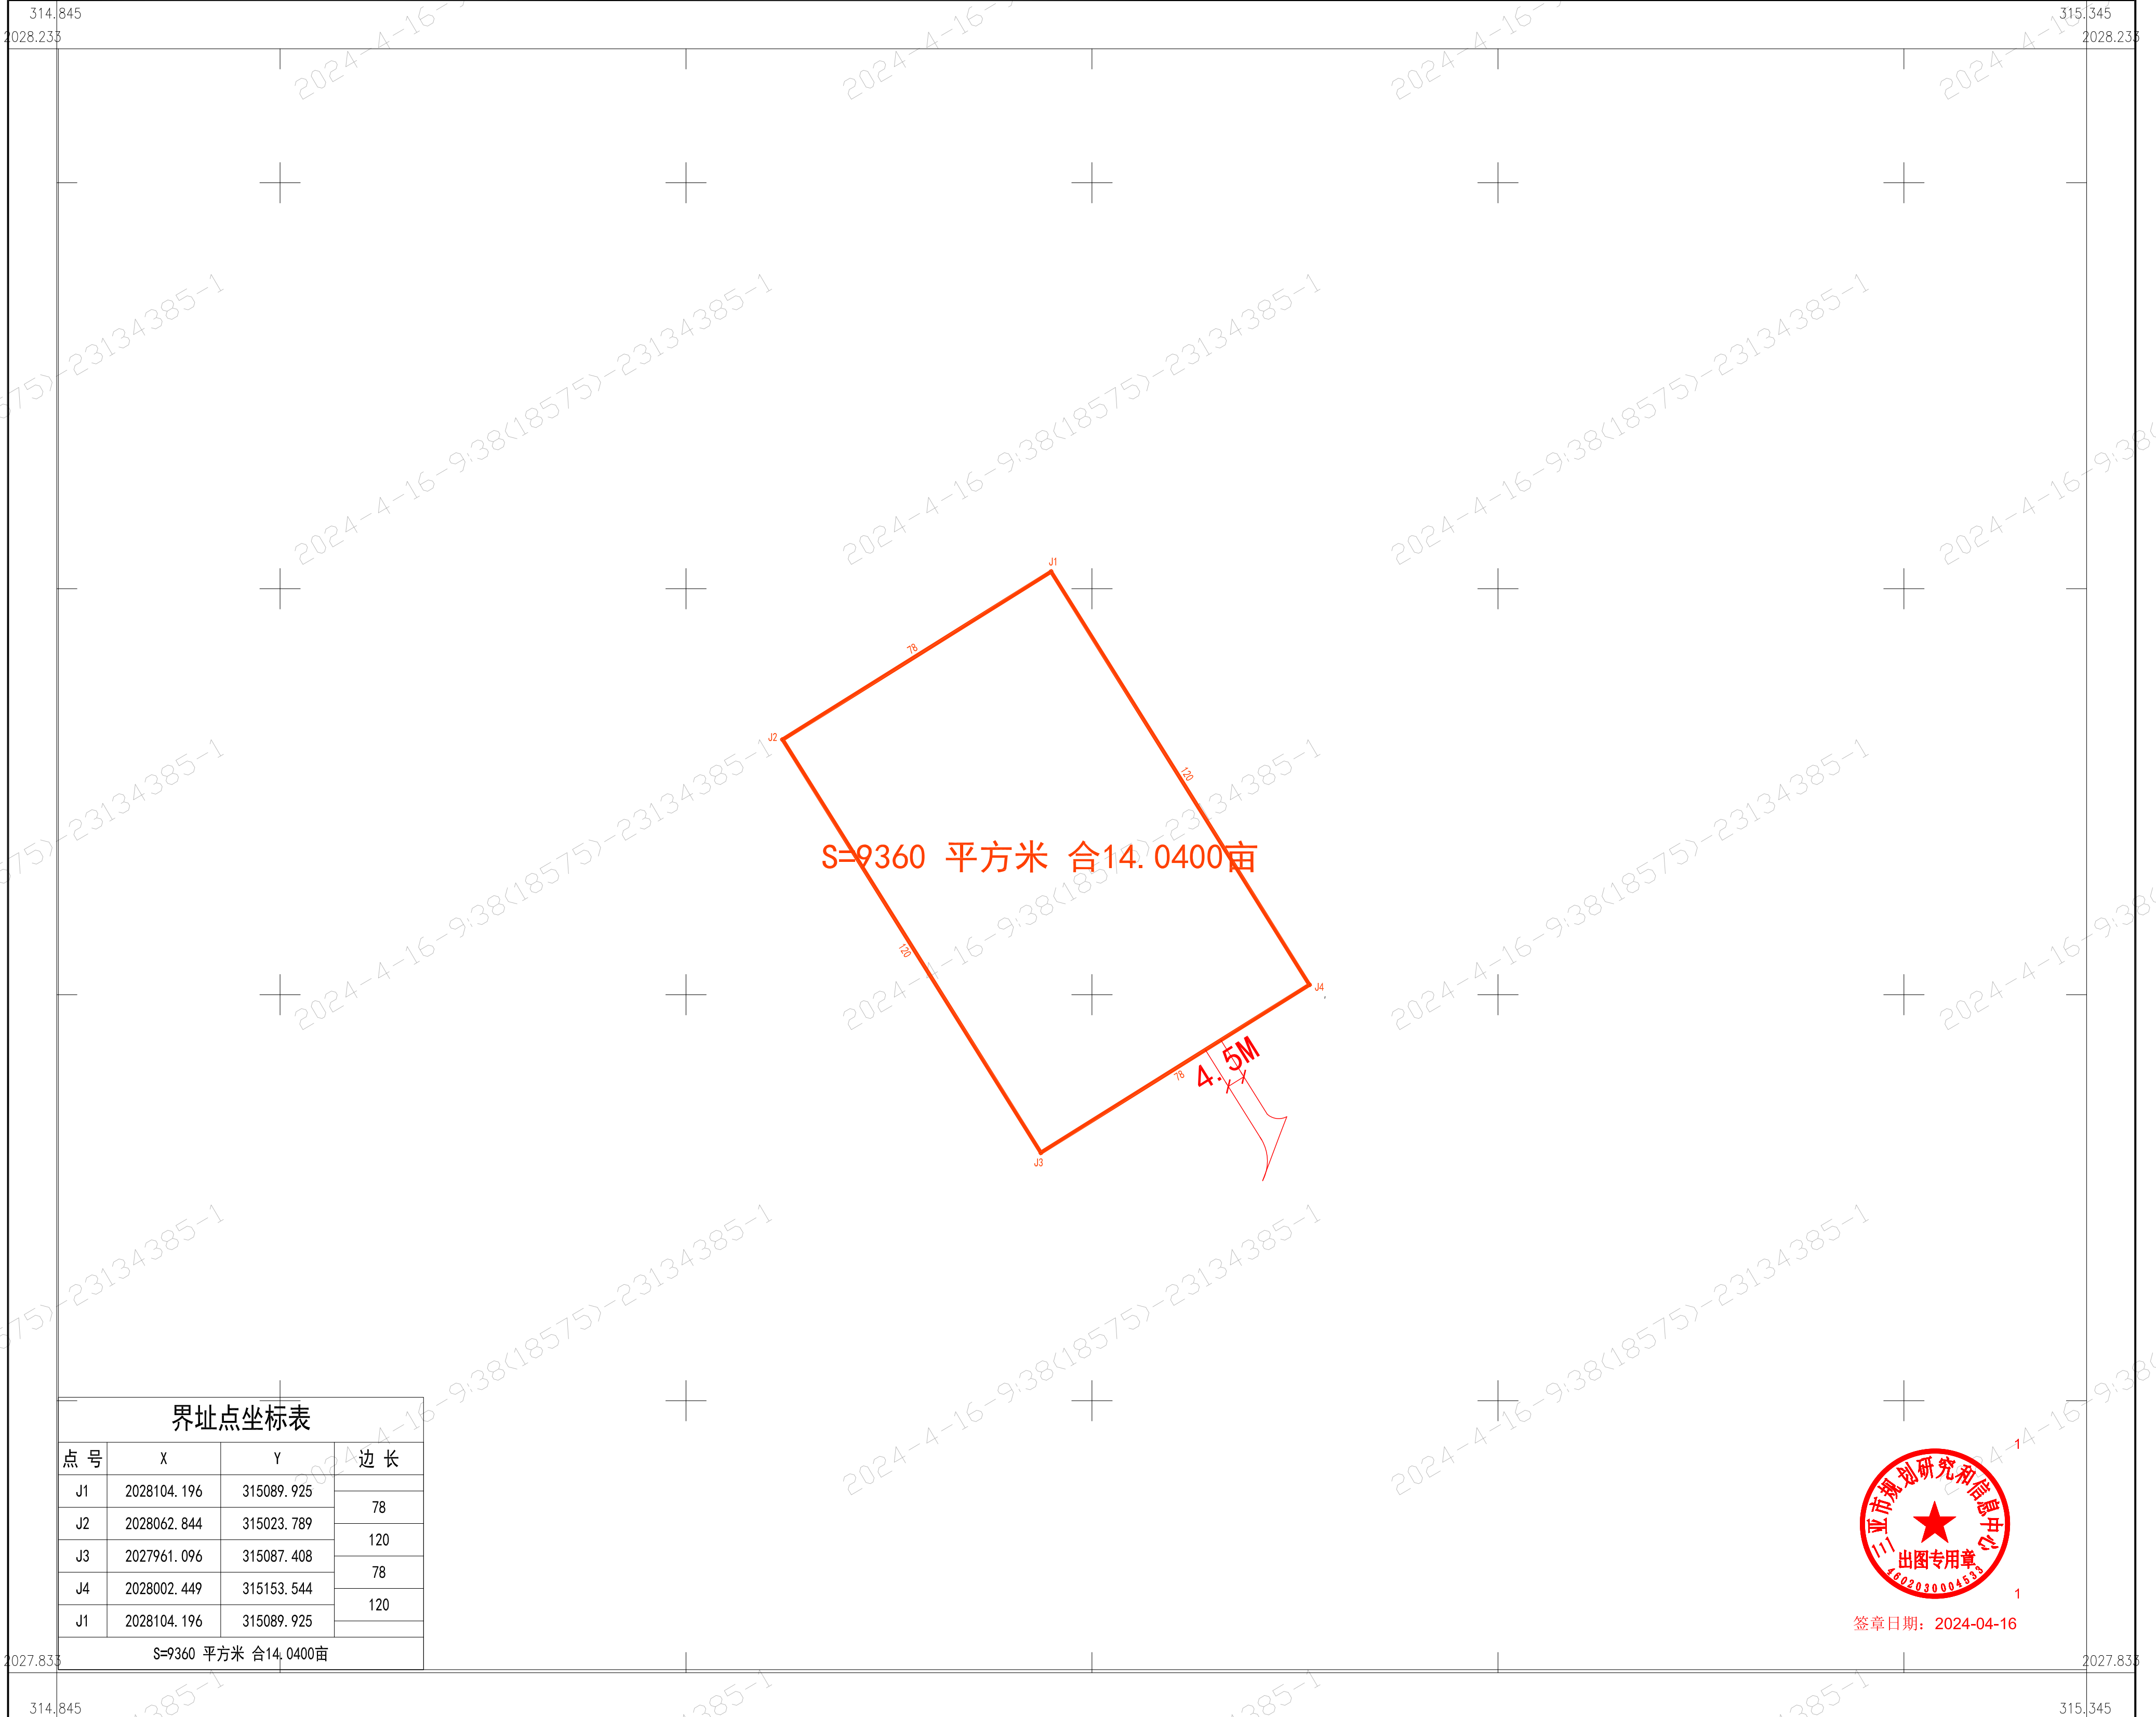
314.845
2028.235
315.345
2028.235

J1
78
J2
120
S=9360 平方米 合14.0400亩
120
J4
4.5M
78
J3

界址点坐标表

| 点 号 | X | Y | 边 长 |
|---|---|---|---|
| J1 | 2028104.196 | 315089.925 | |
| | | | 78 |
| J2 | 2028062.844 | 315023.789 | |
| | | | 120 |
| J3 | 2027961.096 | 315087.408 | |
| | | | 78 |
| J4 | 2028002.449 | 315153.544 | |
| | | | 120 |
| J1 | 2028104.196 | 315089.925 | |
| S=9360 平方米 合14.0400亩 | | | |

三亚市规划研究和信息中心
出图专用章
4602030004533
签章日期：2024-04-16

2027.835
314.845
2027.835
315.345

2024-4-16-9:38(18575)-23134385-1